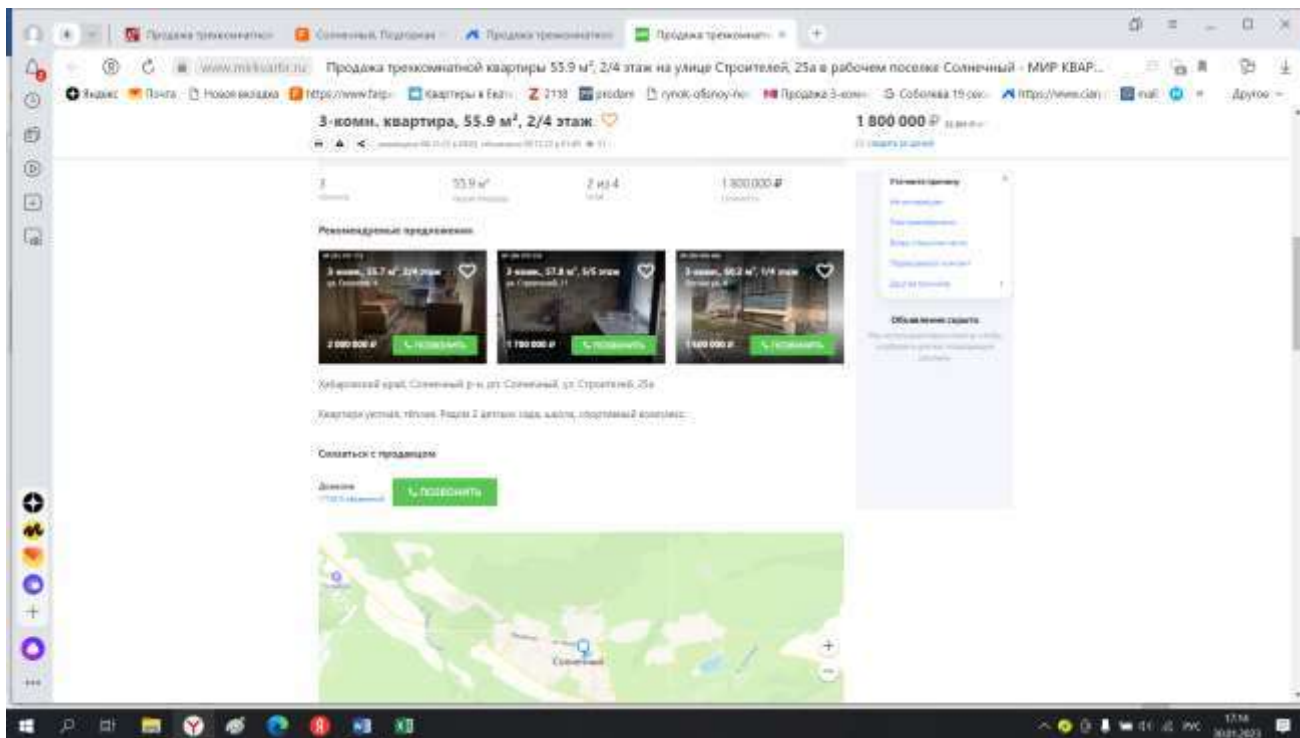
Продажа трехкомнатной квартиры 55.9 м², 2/4 этаж на улице Строителей, 25а в рабочем поселке Солнечный - МИР КВАР...

Яндекс Почта Новая вкладка Квартиры в Хаб Z 2118 prodam Другое

3-комн. квартира, 55.9 м², 2/4 этаж

1 800 000 ₽

3 | 55.9 м² | 2 из 4 | 1 800 000 ₽

Рекомендуемые предложения

3-комн., 55.7 м², 2/4 этаж
2 000 000 ₽ ПОЗВОНИТЬ

3-комн., 57.8 м², 5/5 этаж
1 700 000 ₽ ПОЗВОНИТЬ

3-комн., 60.2 м², 1/4 этаж
1 600 000 ₽ ПОЗВОНИТЬ

Хабаровский край, Солнечный р-н, рп. Солнечный, ул. Строителей, 25а

Квартира уютная, тёплая. Рядом 2 детских сада, школа, спортивный комплекс.

Связаться с продавцом

ПОЗВОНИТЬ

Объявление скрыто

Солнечный

17:14
30.01.2023